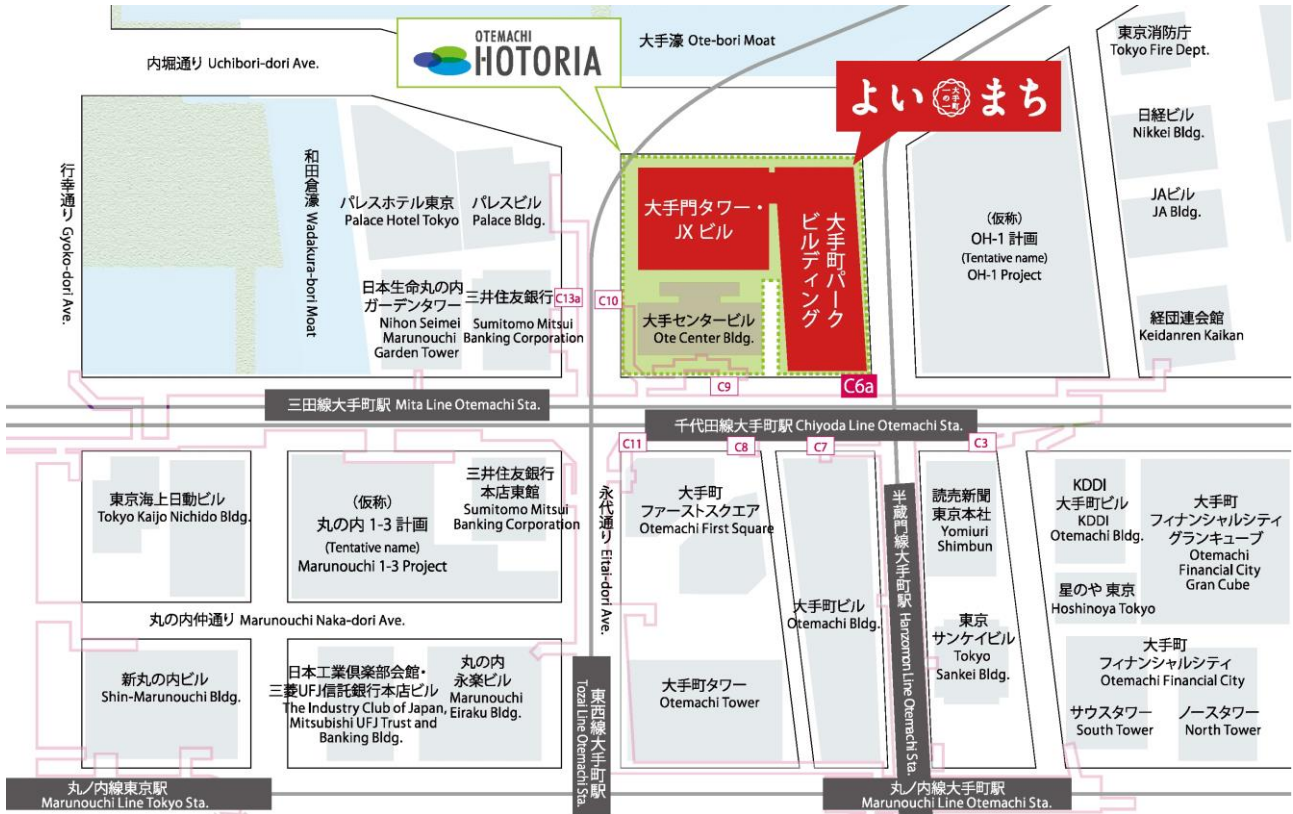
OTEMACHI HOTORIA

大手濠 Ote-bori Moat

内堀通り Uchibori-dori Ave.

東京消防庁
Tokyo Fire Dept.

よい まち

日経ビル
Nikkei Bldg.

JAビル
JA Bldg.

行幸通り Gyoko-dori Ave.

和田倉濠 Wadakura-bori Moat

パレスホテル東京
Palace Hotel Tokyo

パレスビル
Palace Bldg.

大手門タワー・JXビル

大手町パークビルディング

(仮称)
OH-1 計画
(Tentative name)
OH-1 Project

日本生命丸の内ガーデンタワー
Nihon Seimei Marunouchi Garden Tower

三井住友銀行
Sumitomo Mitsui Banking Corporation

C13a

C10

大手センタービル
Ote Center Bldg.

経団連会館
Keidanren Kaikan

C9

C6a

三田線大手町駅 Mita Line Otemachi Sta.

千代田線大手町駅 Chiyoda Line Otemachi Sta.

C11

C8

C7

C3

東京海上日動ビル
Tokyo Kaijo Nichido Bldg.

(仮称)
丸の内 1-3 計画
(Tentative name)
Marunouchi 1-3 Project

三井住友銀行本店東館
Sumitomo Mitsui Banking Corporation

永代通り Eitai-dori Ave.

大手町ファーストスクエア
Otemachi First Square

半蔵門線大手町駅 Hanzomon Line Otemachi Sta.

読売新聞東京本社
Yomiuri Shimbun

KDDI大手町ビル
KDDI Otemachi Bldg.

大手町フィナンシャルシティグランキューブ
Otemachi Financial City Gran Cube

星のや 東京
Hoshinoya Tokyo

丸の内仲通り Marunouchi Naka-dori Ave.

大手町ビル
Otemachi Bldg.

東京サンケイビル
Tokyo Sankei Bldg.

新丸の内ビル
Shin-Marunouchi Bldg.

日本工業倶楽部会館・三菱UFJ信託銀行本店ビル
The Industry Club of Japan, Mitsubishi UFJ Trust and Banking Bldg.

丸の内永楽ビル
Marunouchi Eiraku Bldg.

東西線大手町駅
Tozai Line Otemachi Sta.

大手町タワー
Otemachi Tower

大手町フィナンシャルシティ
Otemachi Financial City

サウスタワー
South Tower

ノースタワー
North Tower

丸ノ内線東京駅
Marunouchi Line Tokyo Sta.

丸ノ内線大手町駅
Marunouchi Line Otemachi Sta.